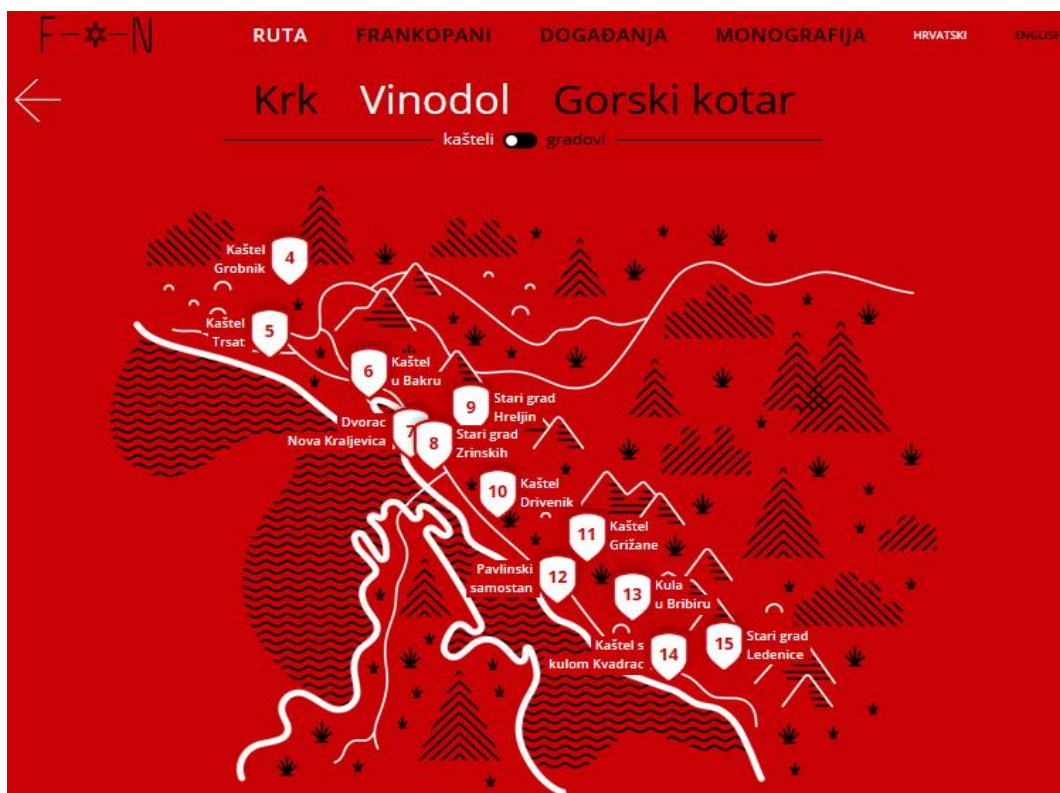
F–✡–N RUTA FRANKOPANI DOGAĐANJA MONOGRAFIJA HRVATSKI ENGLISH

Krk Vinodol Gorski kotar

kašteli gradovi

Kaštel Grobnik 4

Kaštel Trsat 5

6 Kaštel u Bakru

Dvorac Nova Kraljevica 7

9 Stari grad Hreljin

8 Stari grad Zrinskih

10 Kaštel Drivenik

11 Kaštel Grižane

Pavlinski samostan 12

13 Kula u Bribiru

Kaštel s kulom Kvadrac 14

15 Stari grad Ledenice